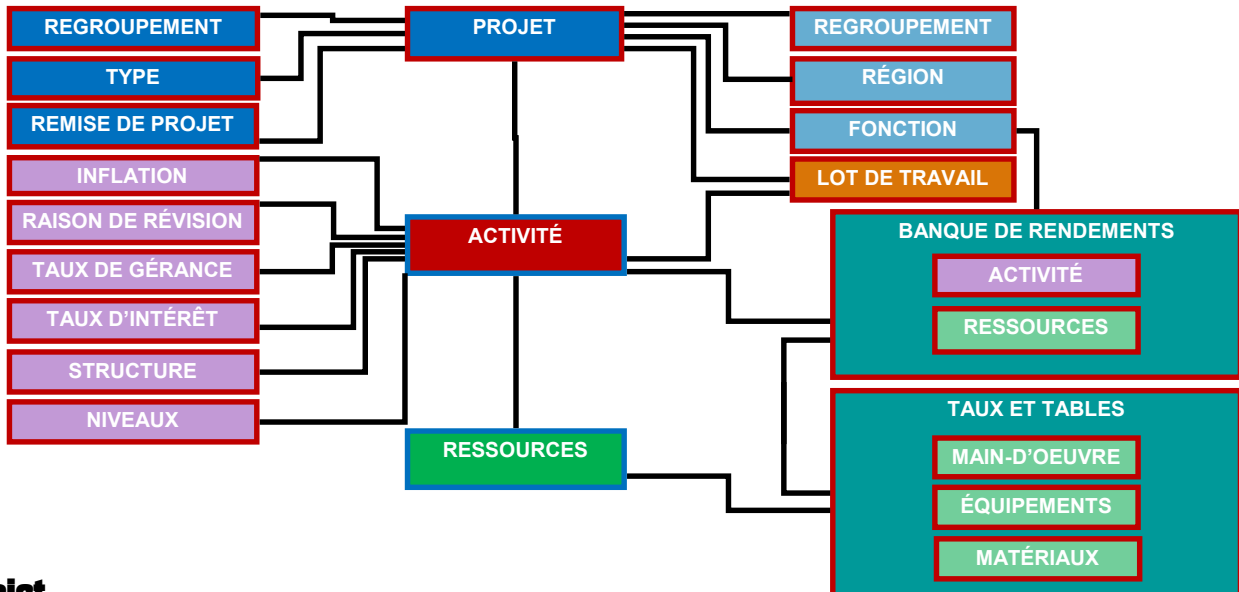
REGROUPEMENT
TYPE
REMISE DE PROJET
INFLATION
RAISON DE RÉVISION
TAUX DE GÉRANCE
TAUX D'INTÉRÊT
STRUCTURE
NIVEAUX

PROJET
ACTIVITÉ
RESSOURCES

REGROUPEMENT
RÉGION
FONCTION
LOT DE TRAVAIL

BANQUE DE RENDEMENTS
ACTIVITÉ
RESSOURCES

TAUX ET TABLES
MAIN-D'OEUVRE
ÉQUIPEMENTS
MATÉRIAUX

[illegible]